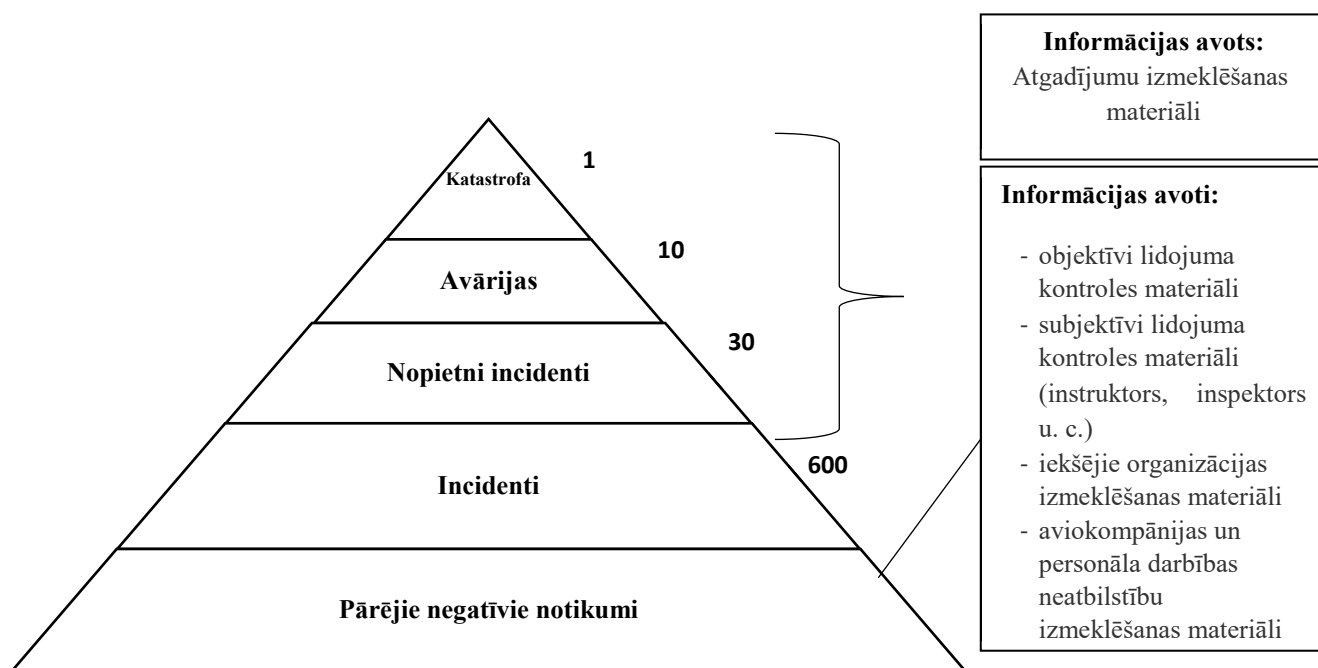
Katastrofa
1
Avārijas
10
Nopietni incidenti
30
Incidenti
600
Pārējie negatīvie notikumi

Informācijas avots:
Atgadījumu izmeklēšanas materiāli

Informācijas avoti:
- objektīvi lidojuma kontroles materiāli
- subjektīvi lidojuma kontroles materiāli (instruktors, inspektors u. c.)
- iekšējie organizācijas izmeklēšanas materiāli
- aviokompānijas un personāla darbības neatbilstību izmeklēšanas materiāli